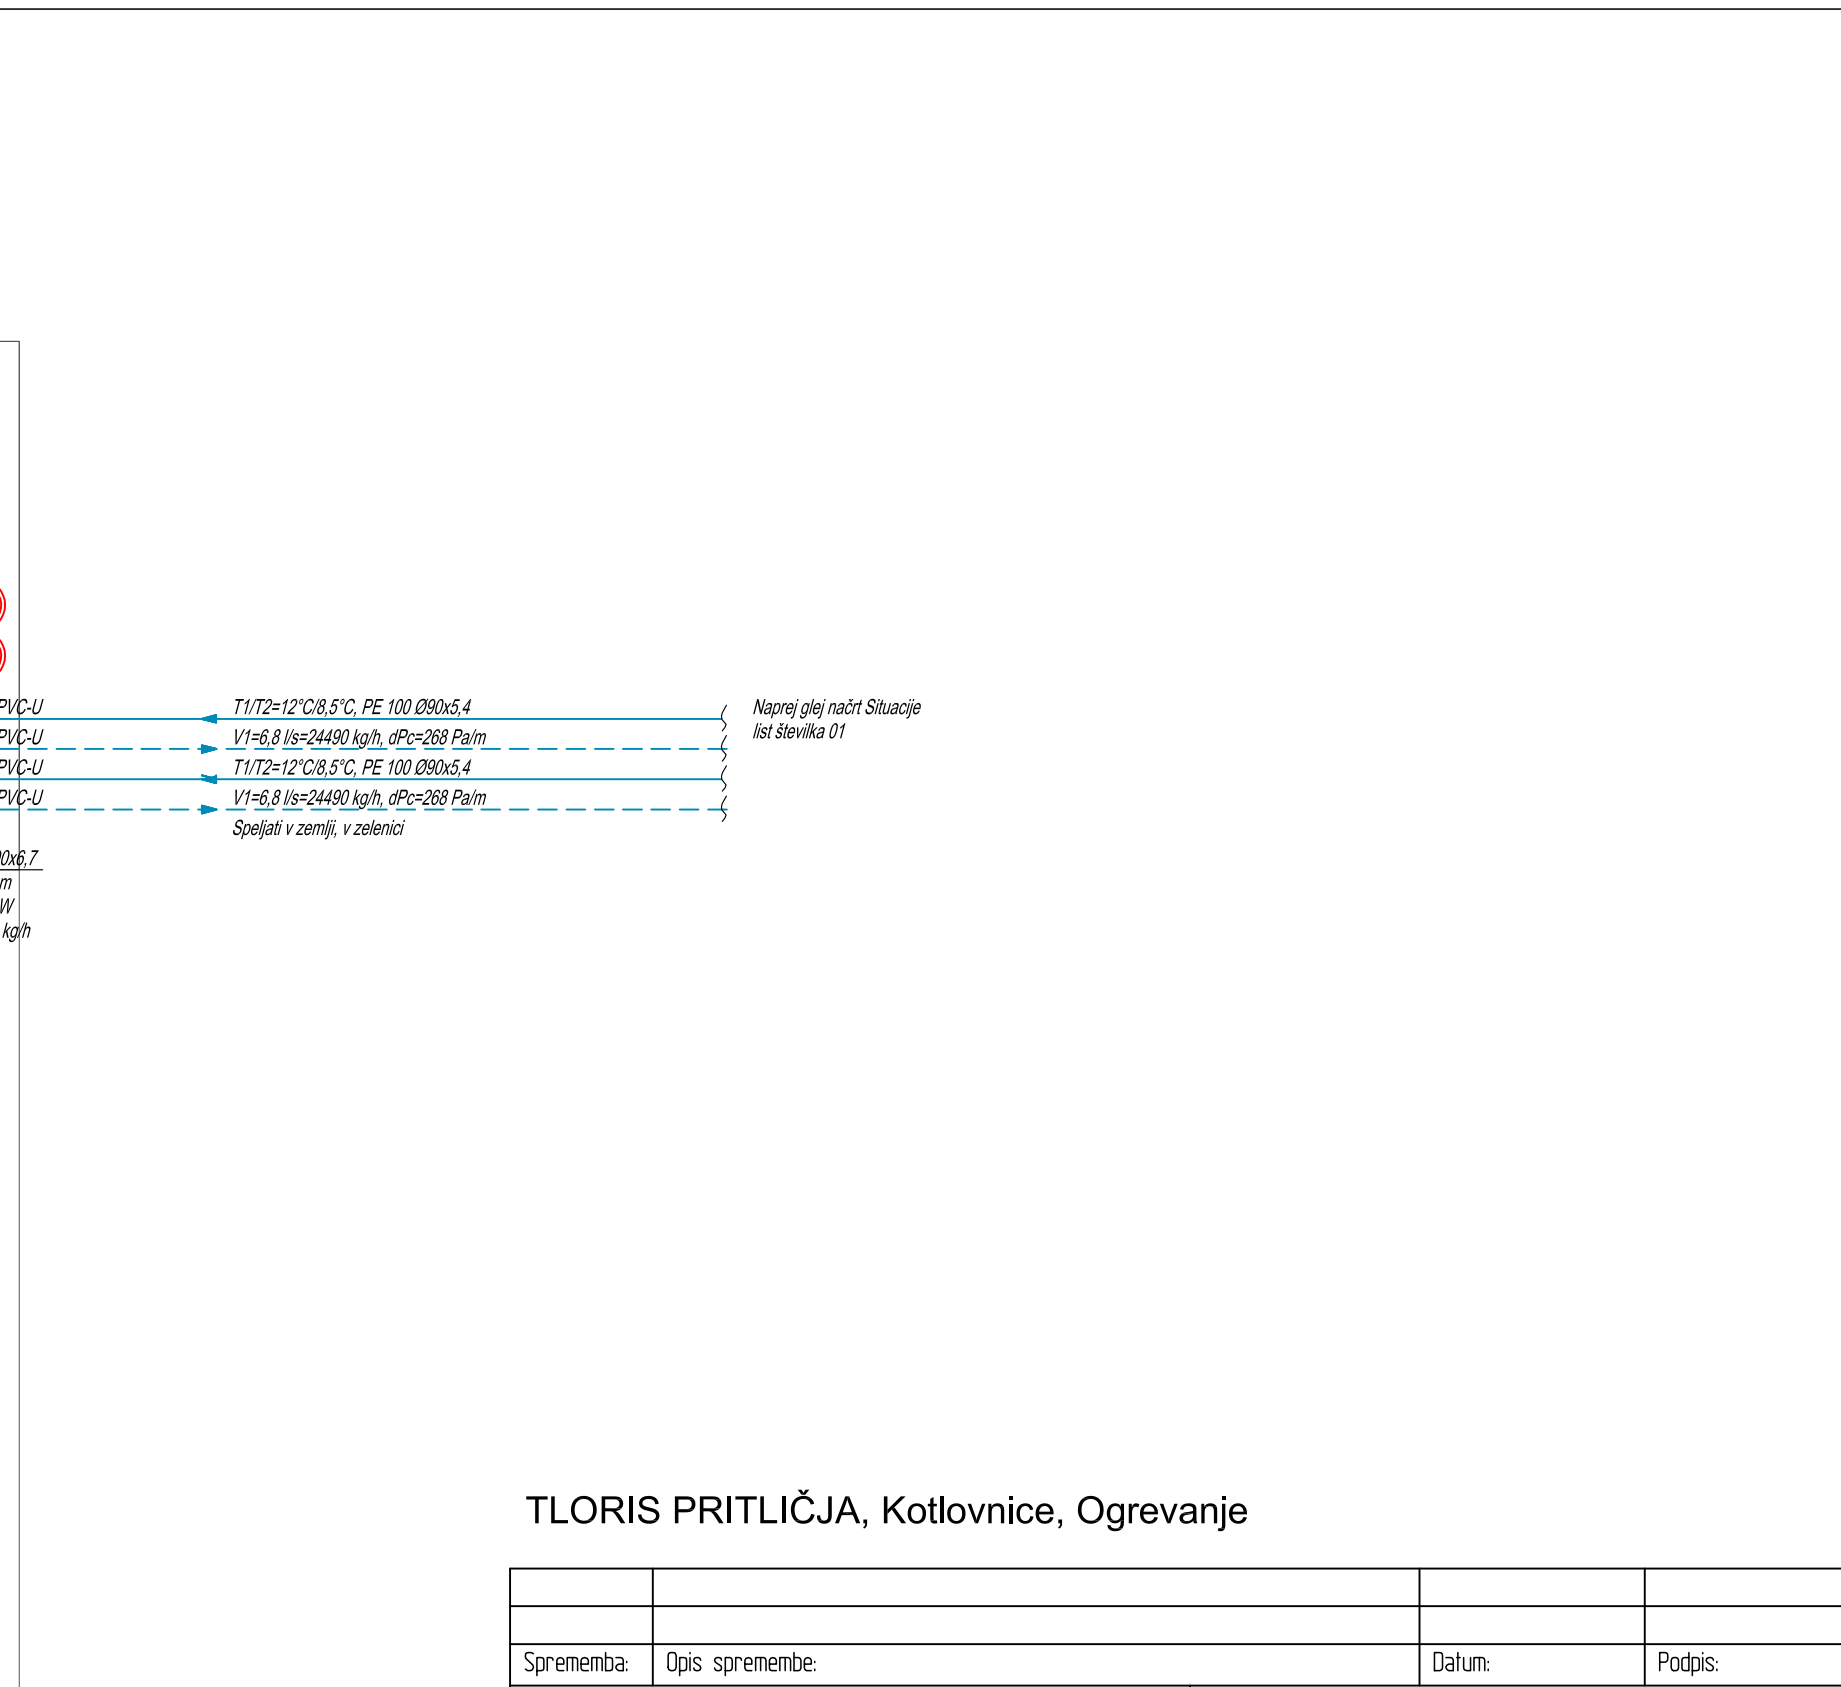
PVC-U
PVC-U
PVC-U
PVC-U

T1/T2=12°C/8,5°C, PE 100 Ø90x5,4
V1=6,8 l/s=24490 kg/h, dPc=268 Pa/m
T1/T2=12°C/8,5°C, PE 100 Ø90x5,4
V1=6,8 l/s=24490 kg/h, dPc=268 Pa/m
Speljati v zemlji, v zelenici

Naprej glej načrt Situacije
list številka 01

0x6,7
m
W
kg/h

TLORIS PRITLIČJA, Kotlovnice, Ogrevanje

| | | | |
|---|---|---|---|
| | | | |
| | | | |
| Sprememba: | Opis spremembe: | Datum: | Podpis: |